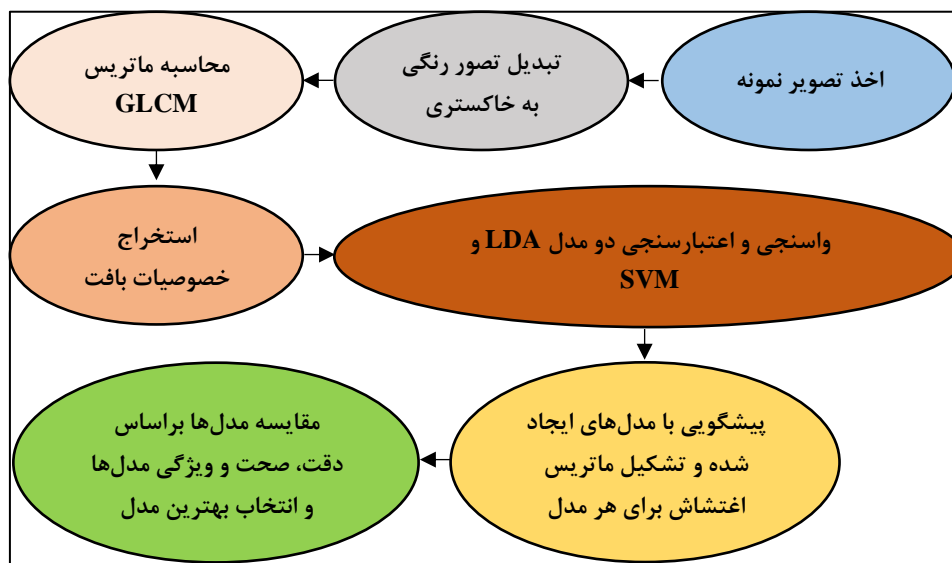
اخذ تصویر نمونه

تبدیل تصور رنگی به خاکستری

محاسبه ماتریس GLCM

استخراج خصوصیات بافت

واسنجی و اعتبارسنجی دو مدل LDA و SVM

پیشگویی با مدل‌های ایجاد شده و تشکیل ماتریس اغتشاش برای هر مدل

مقایسه مدل‌ها براساس دقت، صحت و ویژگی مدل‌ها و انتخاب بهترین مدل